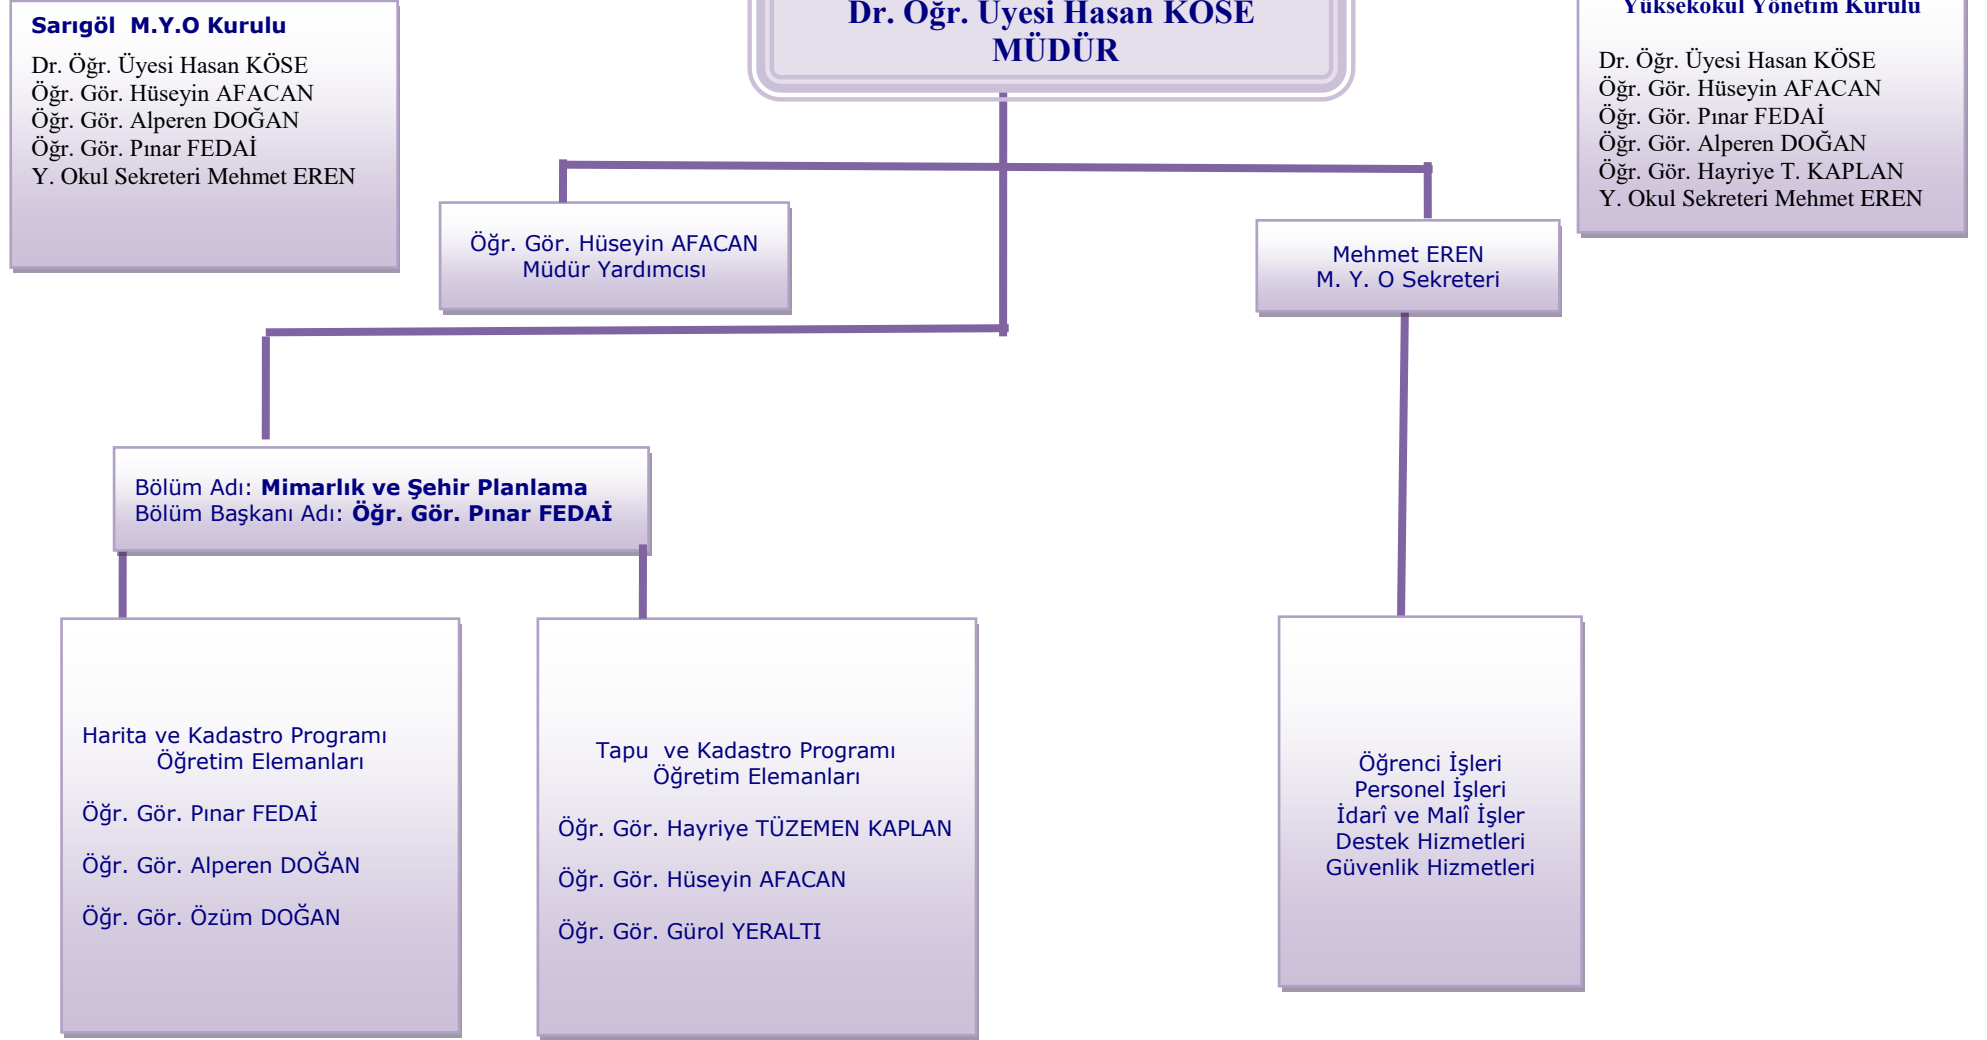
Sarıgöl M.Y.O Kurulu
Dr. Öğr. Üyesi Hasan KÖSE
Öğr. Gör. Hüseyin AFACAN
Öğr. Gör. Alperen DOĞAN
Öğr. Gör. Pınar FEDAİ
Y. Okul Sekreteri Mehmet EREN

Dr. Öğr. Üyesi Hasan KÖSE
MÜDÜR

Yüksekokul Yönetim Kurulu
Dr. Öğr. Üyesi Hasan KÖSE
Öğr. Gör. Hüseyin AFACAN
Öğr. Gör. Pınar FEDAİ
Öğr. Gör. Alperen DOĞAN
Öğr. Gör. Hayriye T. KAPLAN
Y. Okul Sekreteri Mehmet EREN

Öğr. Gör. Hüseyin AFACAN
Müdür Yardımcısı

Mehmet EREN
M. Y. O Sekreteri

Bölüm Adı: Mimarlık ve Şehir Planlama
Bölüm Başkanı Adı: Öğr. Gör. Pınar FEDAİ

Harita ve Kadastro Programı
Öğretim Elemanları

Öğr. Gör. Pınar FEDAİ

Öğr. Gör. Alperen DOĞAN

Öğr. Gör. Özüm DOĞAN

Tapu ve Kadastro Programı
Öğretim Elemanları

Öğr. Gör. Hayriye TÜZEMEN KAPLAN

Öğr. Gör. Hüseyin AFACAN

Öğr. Gör. Gürol YERALTI

Öğrenci İşleri
Personel İşleri
İdarî ve Malî İşler
Destek Hizmetleri
Güvenlik Hizmetleri